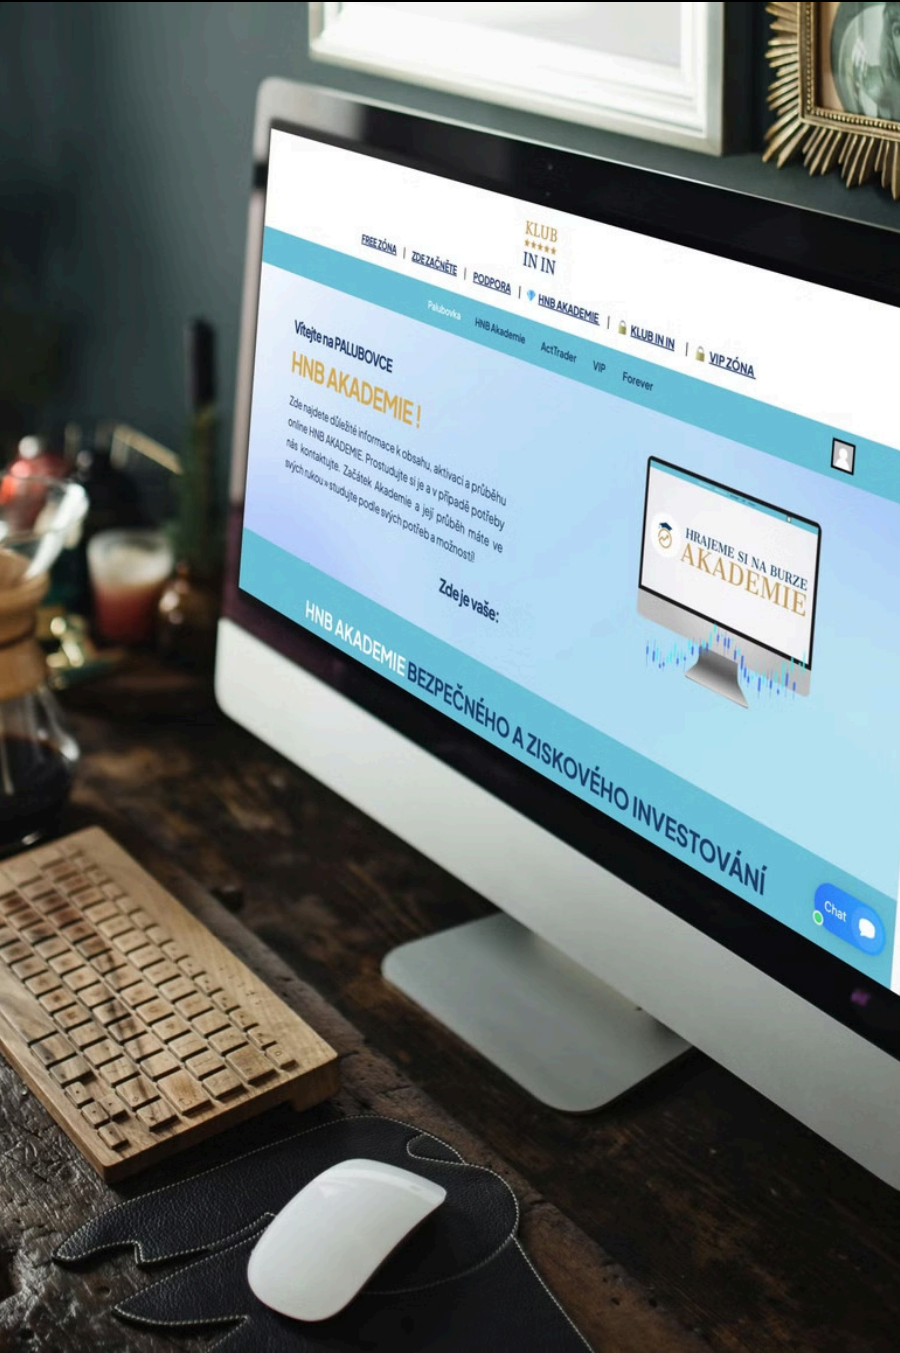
KLUB
★★★★★
IN IN

FREE ZÓNA | ZDEZAČNĚTE | PODPORA | HNB AKADEMIE | KLUB IN IN | VIP ZÓNA

Palubovka HNB Akademie ActTrader VIP Forever

Vítejte na PALUBOVCE
HNB AKADEMIE !

Zde najdete důležité informace k obsahu, aktivaci a průběhu online HNB AKADEMIE. Prostudujte si je a v případě potřeby nás kontaktujte. Začátek Akademie a její průběh máte ve svých rukou = studujte podle svých potřeb a možností!

Zde je vaše:

HRAJEME SI NA BURZE
AKADEMIE

HNB AKADEMIE BEZPEČNÉHO A ZISKOVÉHO INVESTOVÁNÍ

Chat